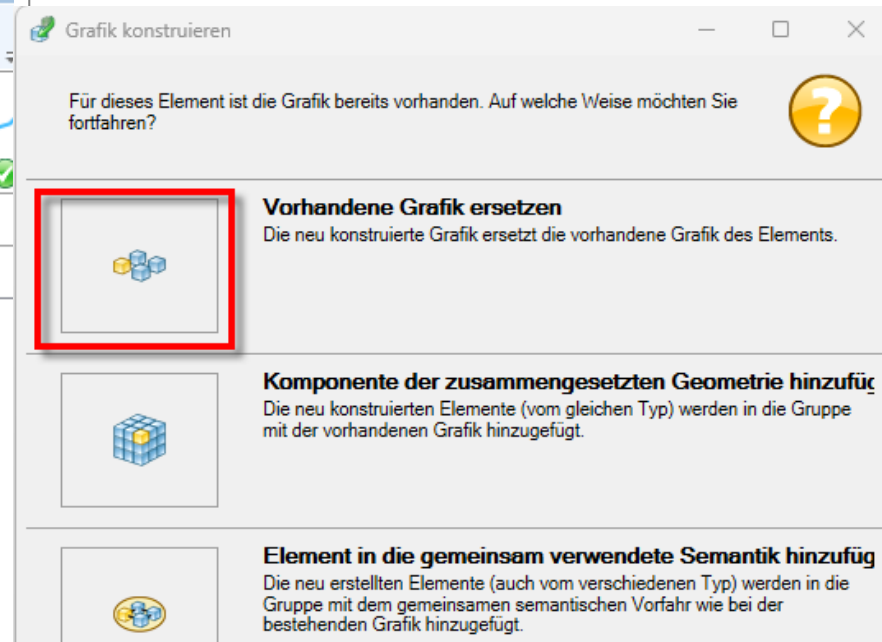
Grafik konstruieren

Für dieses Element ist die Grafik bereits vorhanden. Auf welche Weise möchten Sie fortfahren?

Vorhandene Grafik ersetzen
Die neu konstruierte Grafik ersetzt die vorhandene Grafik des Elements.

Komponente der zusammengesetzten Geometrie hinzufüg
Die neu konstruierten Elemente (vom gleichen Typ) werden in die Gruppe mit der vorhandenen Grafik hinzugefügt.

Element in die gemeinsam verwendete Semantik hinzufüg
Die neu erstellten Elemente (auch vom verschiedenen Typ) werden in die Gruppe mit dem gemeinsamen semantischen Vorfahr wie bei der bestehenden Grafik hinzugefügt.